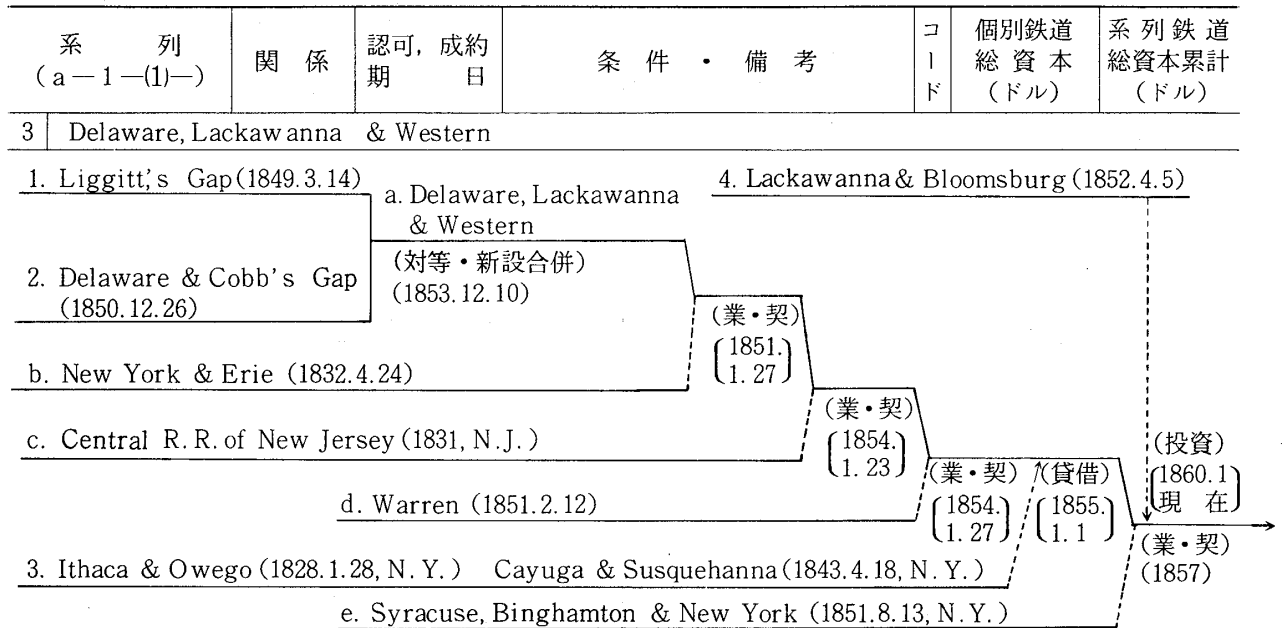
| 系　　列 (a—1—(1)—) | 関　係 | 認可，成約 期　日 | 条　件　・　備　考 | コード | 個別鉄道 総資本 (ドル) | 系列鉄道 総資本累計 (ドル) |
|---|---|---|---|---|---|---|

3 | Delaware, Lackawanna & Western

1. Liggitt's Gap (1849.3.14)

a. Delaware, Lackawanna & Western

4. Lackawanna & Bloomsburg (1852.4.5)

2. Delaware & Cobb's Gap (1850.12.26)

(対等・新設合併) (1853.12.10)

(業・契) (1851. 1.27)

b. New York & Erie (1832.4.24)

(業・契) (1854. 1.23)

c. Central R.R. of New Jersey (1831, N.J.)

(投資) (1860.1 現　在)

(業・契) (1854. 1.27)

(貸借) (1855. 1.1)

d. Warren (1851.2.12)

(業・契) (1857)

3. Ithaca & Owego (1828.1.28, N.Y.)　Cayuga & Susquehanna (1843.4.18, N.Y.)

e. Syracuse, Binghamton & New York (1851.8.13, N.Y.)